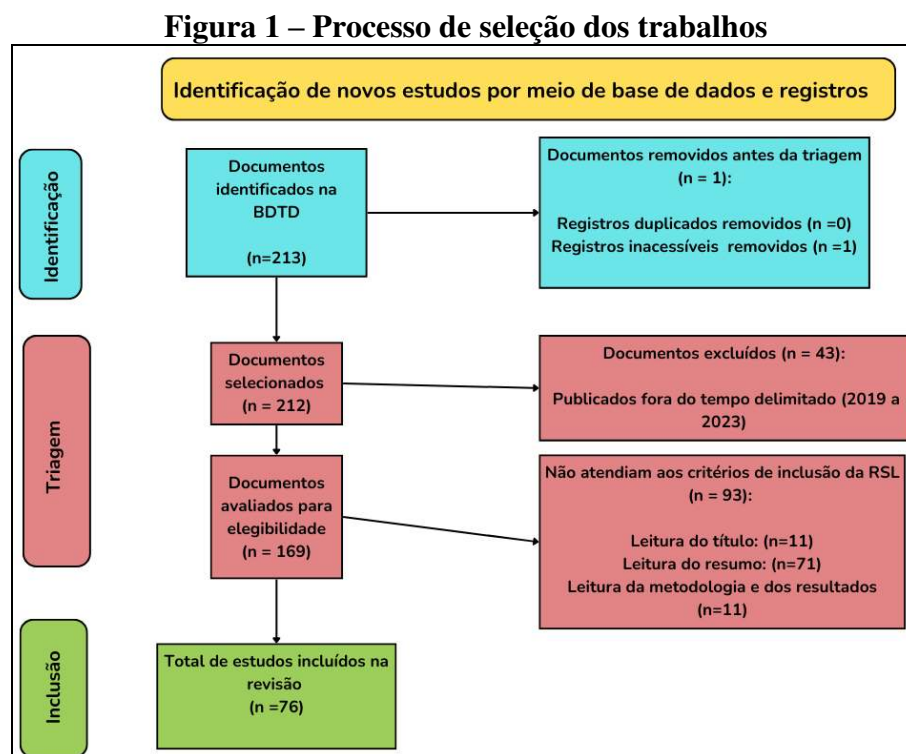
Figura 1 – Processo de seleção dos trabalhos

Identificação de novos estudos por meio de base de dados e registros

Identificação

Documentos identificados na BDTD

(n=213)

Documentos removidos antes da triagem (n = 1):

Registros duplicados removidos (n =0)
Registros inacessíveis removidos (n =1)

Triagem

Documentos selecionados (n = 212)

Documentos excluídos (n = 43):

Publicados fora do tempo delimitado (2019 a 2023)

Documentos avaliados para elegibilidade (n = 169)

Não atendiam aos critérios de inclusão da RSL (n = 93):

Leitura do título: (n=11)
Leitura do resumo: (n=71)
Leitura da metodologia e dos resultados (n=11)

Inclusão

Total de estudos incluídos na revisão
(n =76)